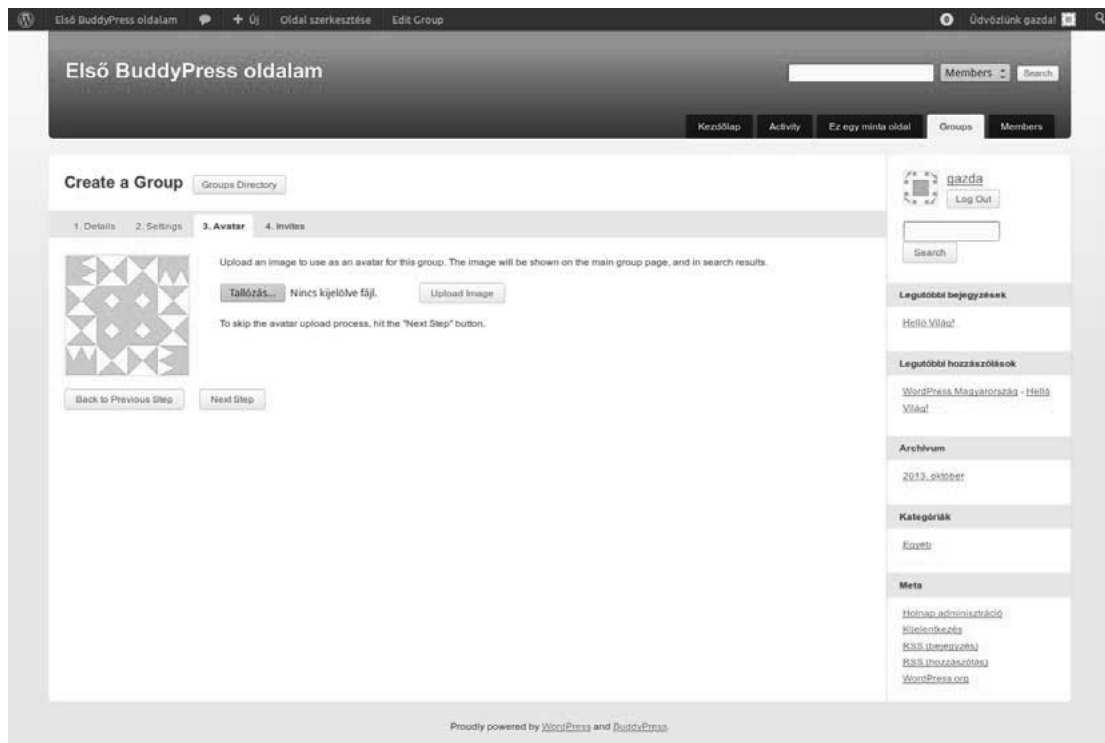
Első BuddyPress oldalam + Új Oldal szerkesztése Edit Group Üdvözlünk gazda!

Első BuddyPress oldalam

Members Search

Kezdőlap Activity Ez egy minta oldal Groups Members

Create a Group Groups Directory

1. Details 2. Settings 3. Avatar 4. Invites

Upload an image to use as an avatar for this group. The image will be shown on the main group page, and in search results.

Tallózás... Nincs kijelölve fájl. Upload Image

To skip the avatar upload process, hit the "Next Step" button.

Back to Previous Step Next Step

gazda
Log Out

Search

Legutóbbi bejegyzések

Helló Világ!

Legutóbbi hozzászólások

WordPress Magyarország - Helló Világ!

Archívum

2013. október

Kategóriák

Egyéb

Meta

Holnap adminisztráció
Kijelentkezés
RSS (bejegyzés)
RSS (hozzászólás)
WordPress.org

Proudly powered by WordPress and BuddyPress.